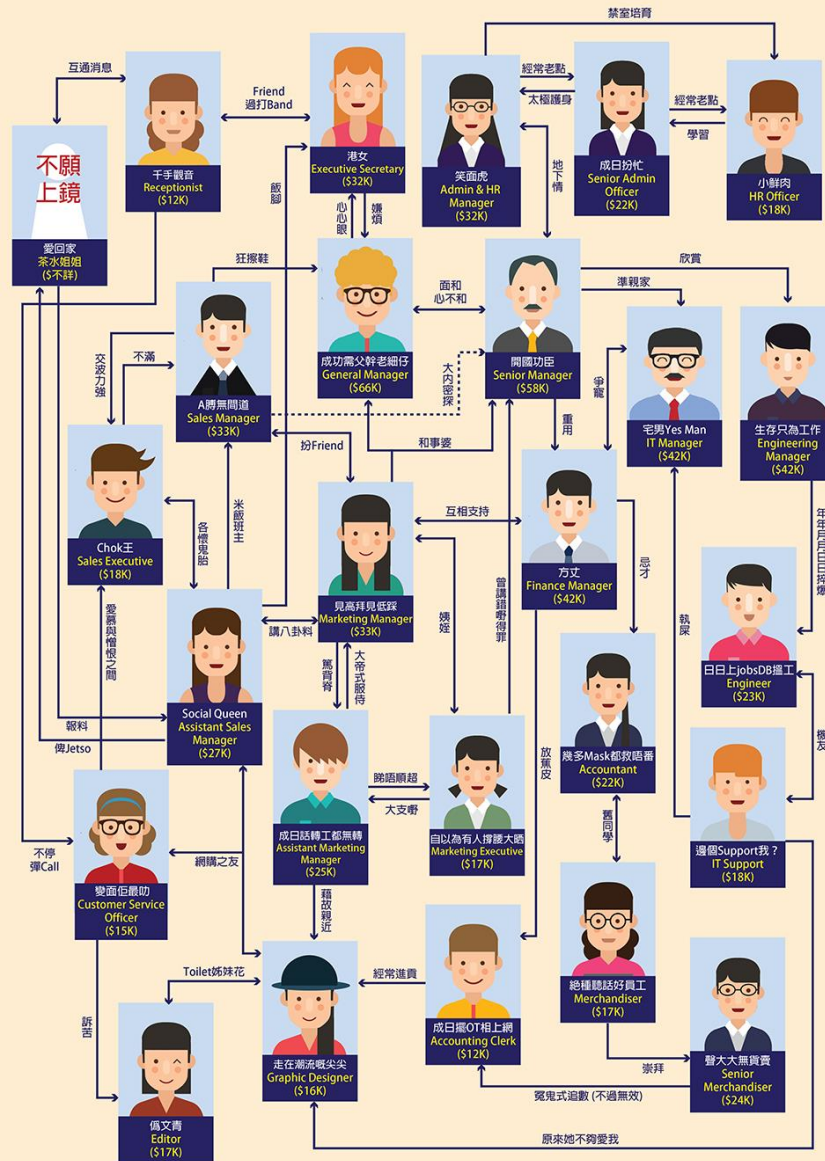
禁室培育

互通消息

Friend
過打Band

經常老點

太極護身

經常老點

學習

不願上鏡

千手觀音
Receptionist
($12K)

港女
Executive Secretary
($32K)

笑面虎
Admin & HR Manager
($32K)

成日扮忙
Senior Admin Officer
($22K)

小鮮肉
HR Officer
($18K)

愛回家
茶水姐姐
($不詳)

飯腳

心心眼

嫌煩

地下情

狂擦鞋

面和心不和

欣賞

準親家

交波力強

不滿

成功靠父幹老細仔
General Manager
($66K)

開國功臣
Senior Manager
($58K)

爭寵

宅男Yes Man
IT Manager
($42K)

生存只為工作
Engineering Manager
($42K)

A膊無問道
Sales Manager
($33K)

大內密探

重用

扮Friend

和事婆

Chok王
Sales Executive
($18K)

各懷鬼胎

米飯班主

見高拜見低踩
Marketing Manager
($33K)

互相支持

方丈
Finance Manager
($42K)

年年月月日日搾壓

忌才

曾講錯嘢得罪

執屎

愛慕與憎恨之間

講八卦料

姨姪

日日上jobsDB搵工
Engineer
($23K)

Social Queen
Assistant Sales Manager
($27K)

罵背脊

大帝式服侍

報料

俾Jetso

幾多Mask都救唔番
Accountant
($22K)

放蕉皮

睇唔順超

大支嘢

舊同學

損友

成日話轉工都無轉
Assistant Marketing Manager
($25K)

自以為有人撐腰大晒
Marketing Executive
($17K)

邊個Support我？
IT Support
($18K)

不停彈Call

變面佢最叻
Customer Service Officer
($15K)

網購之友

藉故親近

Toilet姊妹花

經常進貢

絕種聽話好員工
Merchandiser
($17K)

訴苦

走在潮流嘅尖尖
Graphic Designer
($16K)

成日搵OT相上網
Accounting Clerk
($12K)

崇拜

聲大大無貨賣
Senior Merchandiser
($24K)

冤鬼式追數 (不過無效)

偽文青
Editor
($17K)

原來她不夠愛我